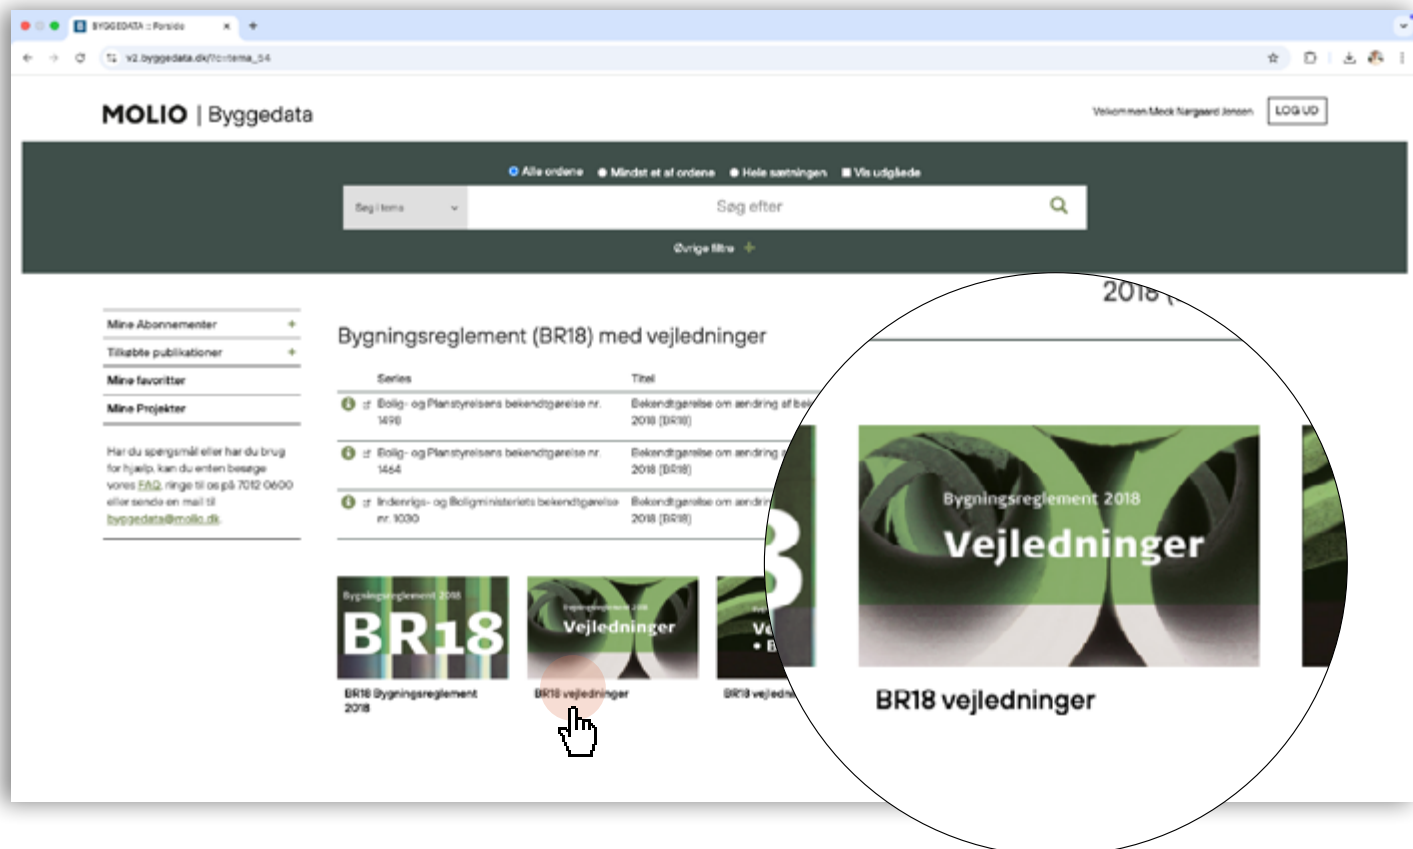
BYGGEDATA :: Forside
v2.byggedata.dk/?c=tema_54

MOLIO | Byggedata

Velkommen Mads Nørgaard Jensen
LOG UD

Alle ordene
Mindst et af ordene
Hele sætningen
Vis udgåede

Søg i tema
Søg efter

Øvrige filtre +

Mine Abonnementer +
Tilkøbte publikationer +
Mine favoritter
Mine Projekter

Har du spørgsmål eller har du brug for hjælp, kan du enten besøge vores FAQ, ringe til os på 7012 0600 eller sende en mail til byggedata@molio.dk

Bygningsreglement (BR18) med vejledninger

| Series | Titel |
|---|---|
| Bolig- og Planstyrelsens bekendtgørelse nr. 1498 | Bekendtgørelse om ændring af bek 2018 (BR18) |
| Bolig- og Planstyrelsens bekendtgørelse nr. 1464 | Bekendtgørelse om ændring 2018 (BR18) |
| Indenrigs- og Boligministeriets bekendtgørelse nr. 1030 | Bekendtgørelse om ændrin 2018 (BR18) |

Bygningsreglement 2018
BR18
BR18 Bygningsreglement 2018

Bygningsreglement 2018
Vejledninger
BR18 vejledninger

Ve
• B
BR18 vejledn

2018

Bygningsreglement 2018
Vejledninger
BR18 vejledninger